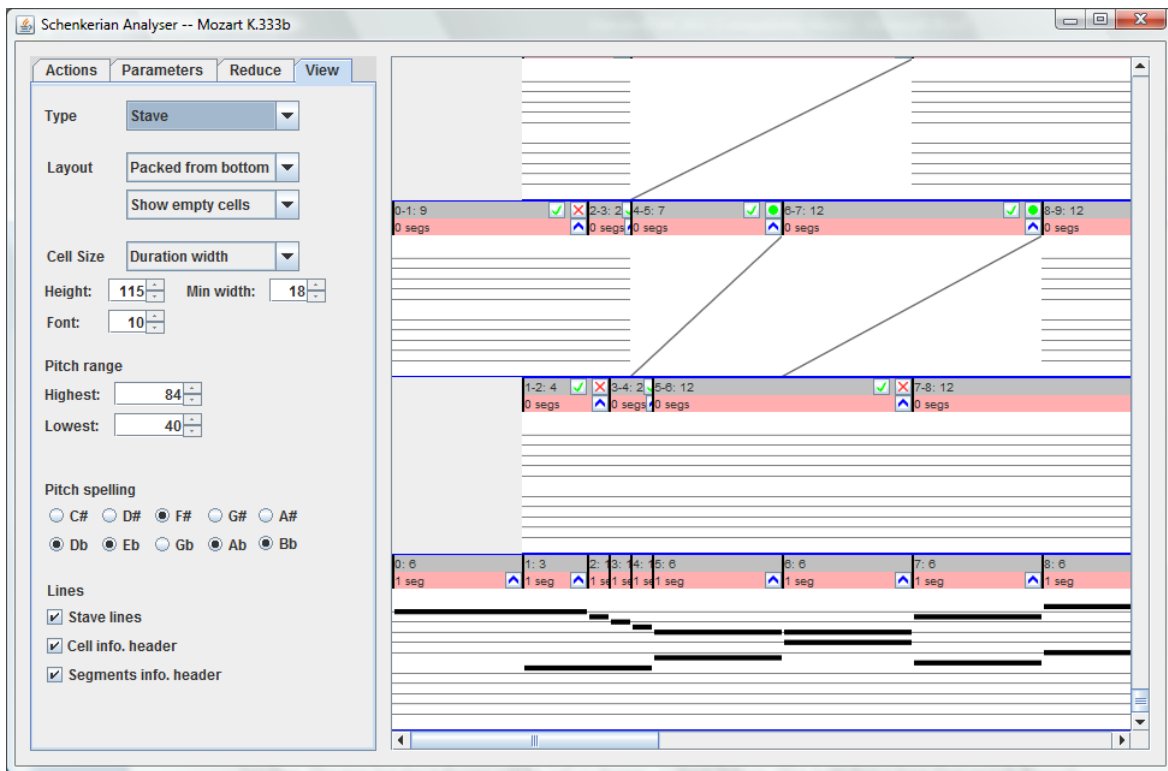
Schenkerian Analyser -- Mozart K.333b

Actions
Parameters
Reduce
View

Type
Stave

Layout
Packed from bottom
Show empty cells

Cell Size
Duration width

Height: 115
Min width: 18

Font: 10

Pitch range
Highest: 84
Lowest: 40

Pitch spelling
C# D# F# G# A#
Db Eb Gb Ab Bb

Lines
Stave lines
Cell info. header
Segments info. header

0-1: 9
0 segs
2-3: 2
0 segs
4-5: 7
0 segs
6-7: 12
0 segs
8-9: 12
0 segs

1-2: 4
0 segs
3-4: 2
0 segs
5-6: 12
0 segs
7-8: 12
0 segs

0: 6
1 seg
1: 3
1 seg
2: 1
1 se
3: 1
1 se
4: 1
1 se
5: 6
1 seg
6: 6
1 seg
7: 6
1 seg
8: 6
1 seg